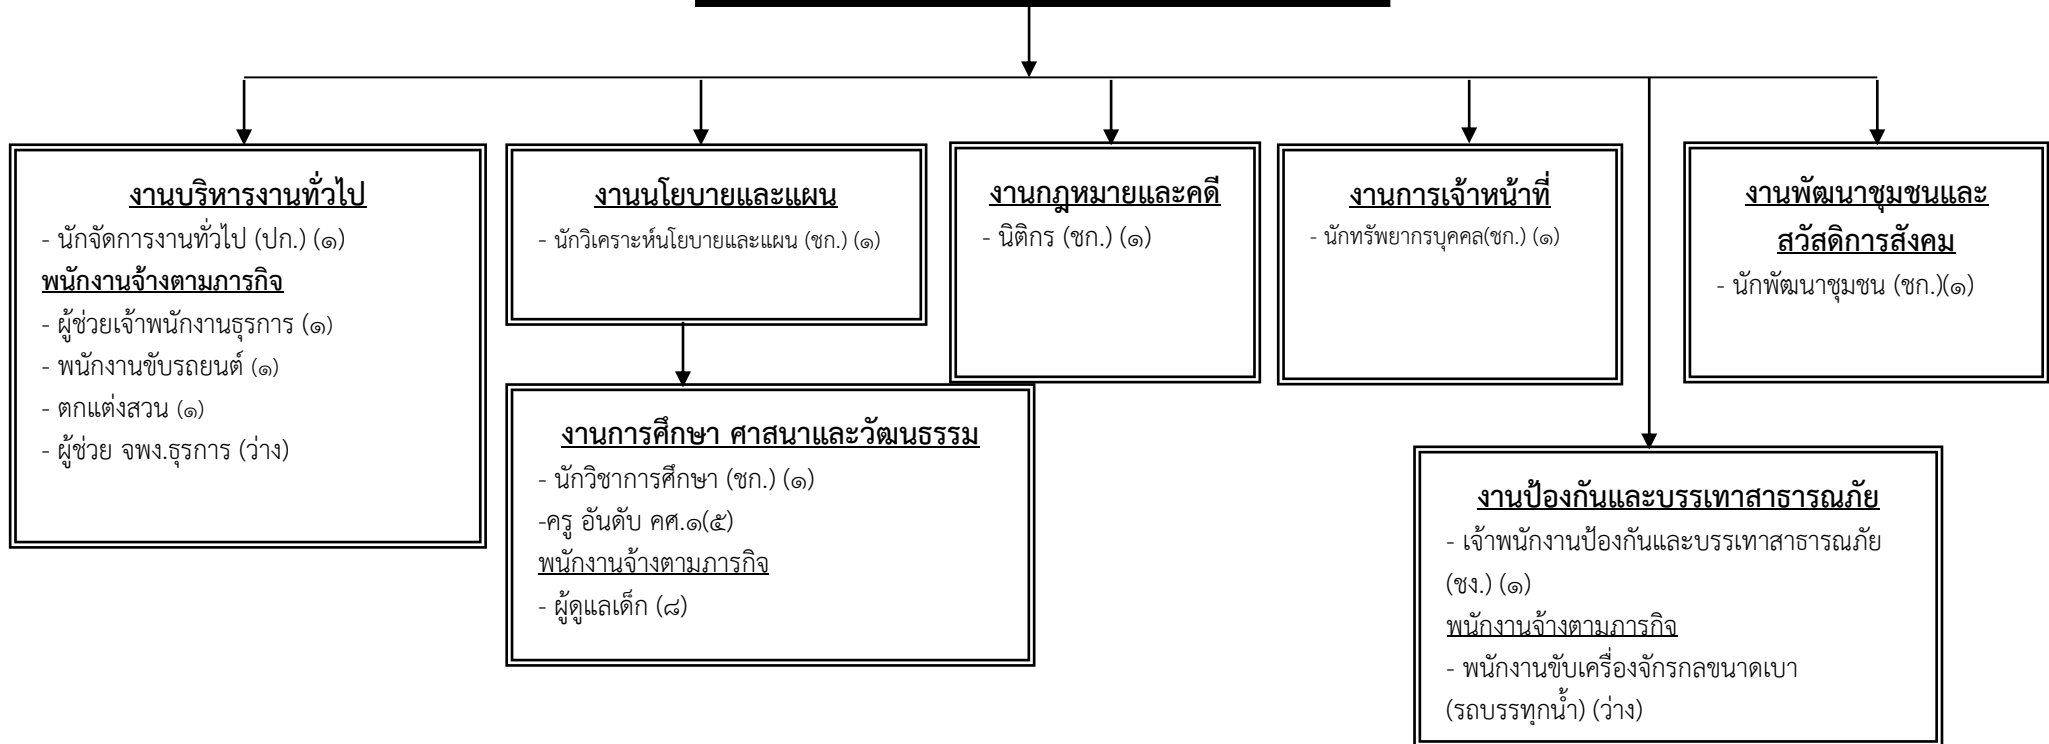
งานบริหารงานทั่วไป

- นักจัดการงานทั่วไป (ปก.) (๑)

พนักงานจ้างตามภารกิจ

- ผู้ช่วยเจ้าพนักงานธุรการ (๑)
- พนักงานขับรถยนต์ (๑)
- ตกแต่งสวน (๑)
- ผู้ช่วย จพง.ธุรการ (ว่าง)

งานนโยบายและแผน

- นักวิเคราะห์นโยบายและแผน (ชก.) (๑)

งานการศึกษา ศาสนาและวัฒนธรรม

- นักวิชาการศึกษา (ชก.) (๑)

-ครู อันดับ คศ.๑(๕)

พนักงานจ้างตามภารกิจ

- ผู้ดูแลเด็ก (๘)

งานกฎหมายและคดี

- นิติกร (ชก.) (๑)

งานการเจ้าหน้าที่

- นักทรัพยากรบุคคล(ชก.) (๑)

งานพัฒนาชุมชนและสวัสดิการสังคม

- นักพัฒนาชุมชน (ชก.)(๑)

งานป้องกันและบรรเทาสาธารณภัย

- เจ้าพนักงานป้องกันและบรรเทาสาธารณภัย (ชง.) (๑)

พนักงานจ้างตามภารกิจ

- พนักงานขับเครื่องจักรกลขนาดเบา (รถบรรทุกน้ำ) (ว่าง)